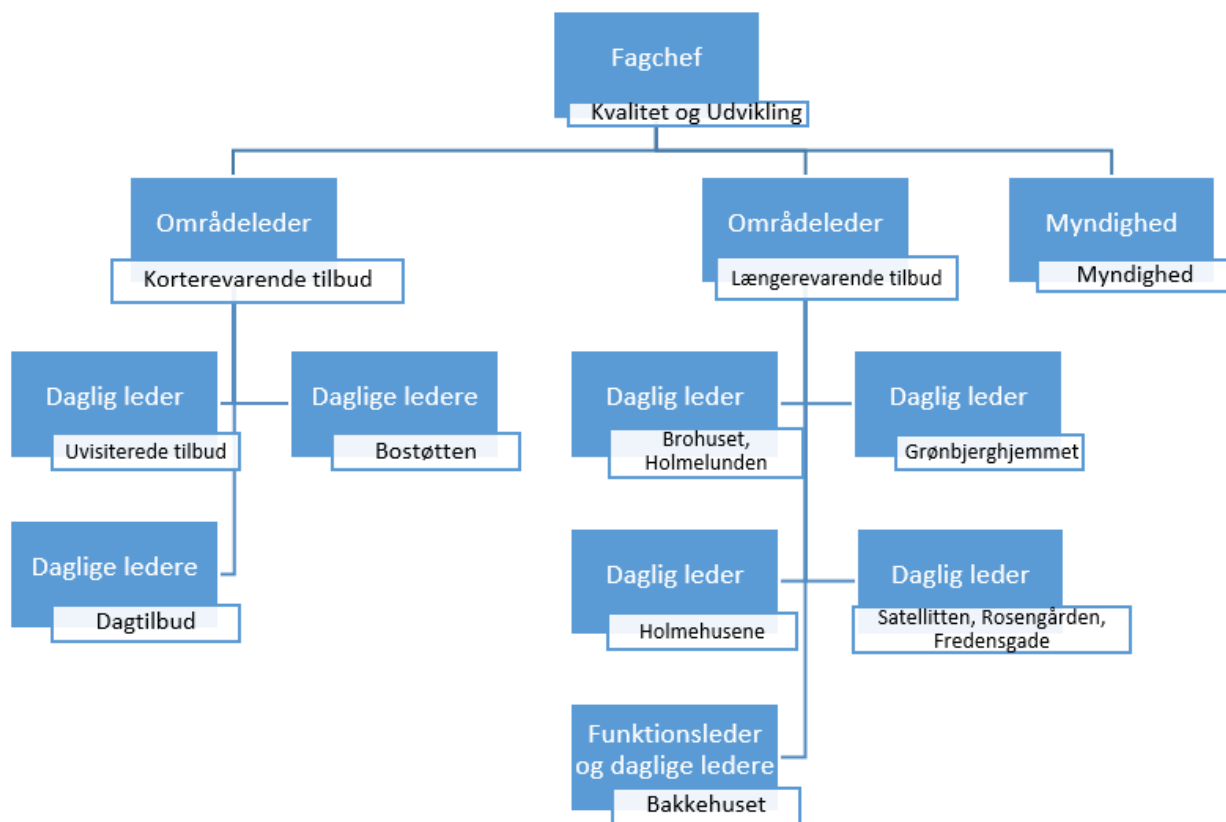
Fagchef
Kvalitet og Udvikling

Områdeleder
Korterevarende tilbud

Områdeleder
Længerevarende tilbud

Myndighed
Myndighed

Daglig leder
Uvisiterede tilbud

Daglige ledere
Bostøtten

Daglige ledere
Dagtilbud

Daglig leder
Brohuset, Holmelunden

Daglig leder
Grønbjerghjemmet

Daglig leder
Holmehusene

Daglig leder
Satellitten, Rosengården, Fredensgade

Funktionsleder og daglige ledere
Bakkehuset